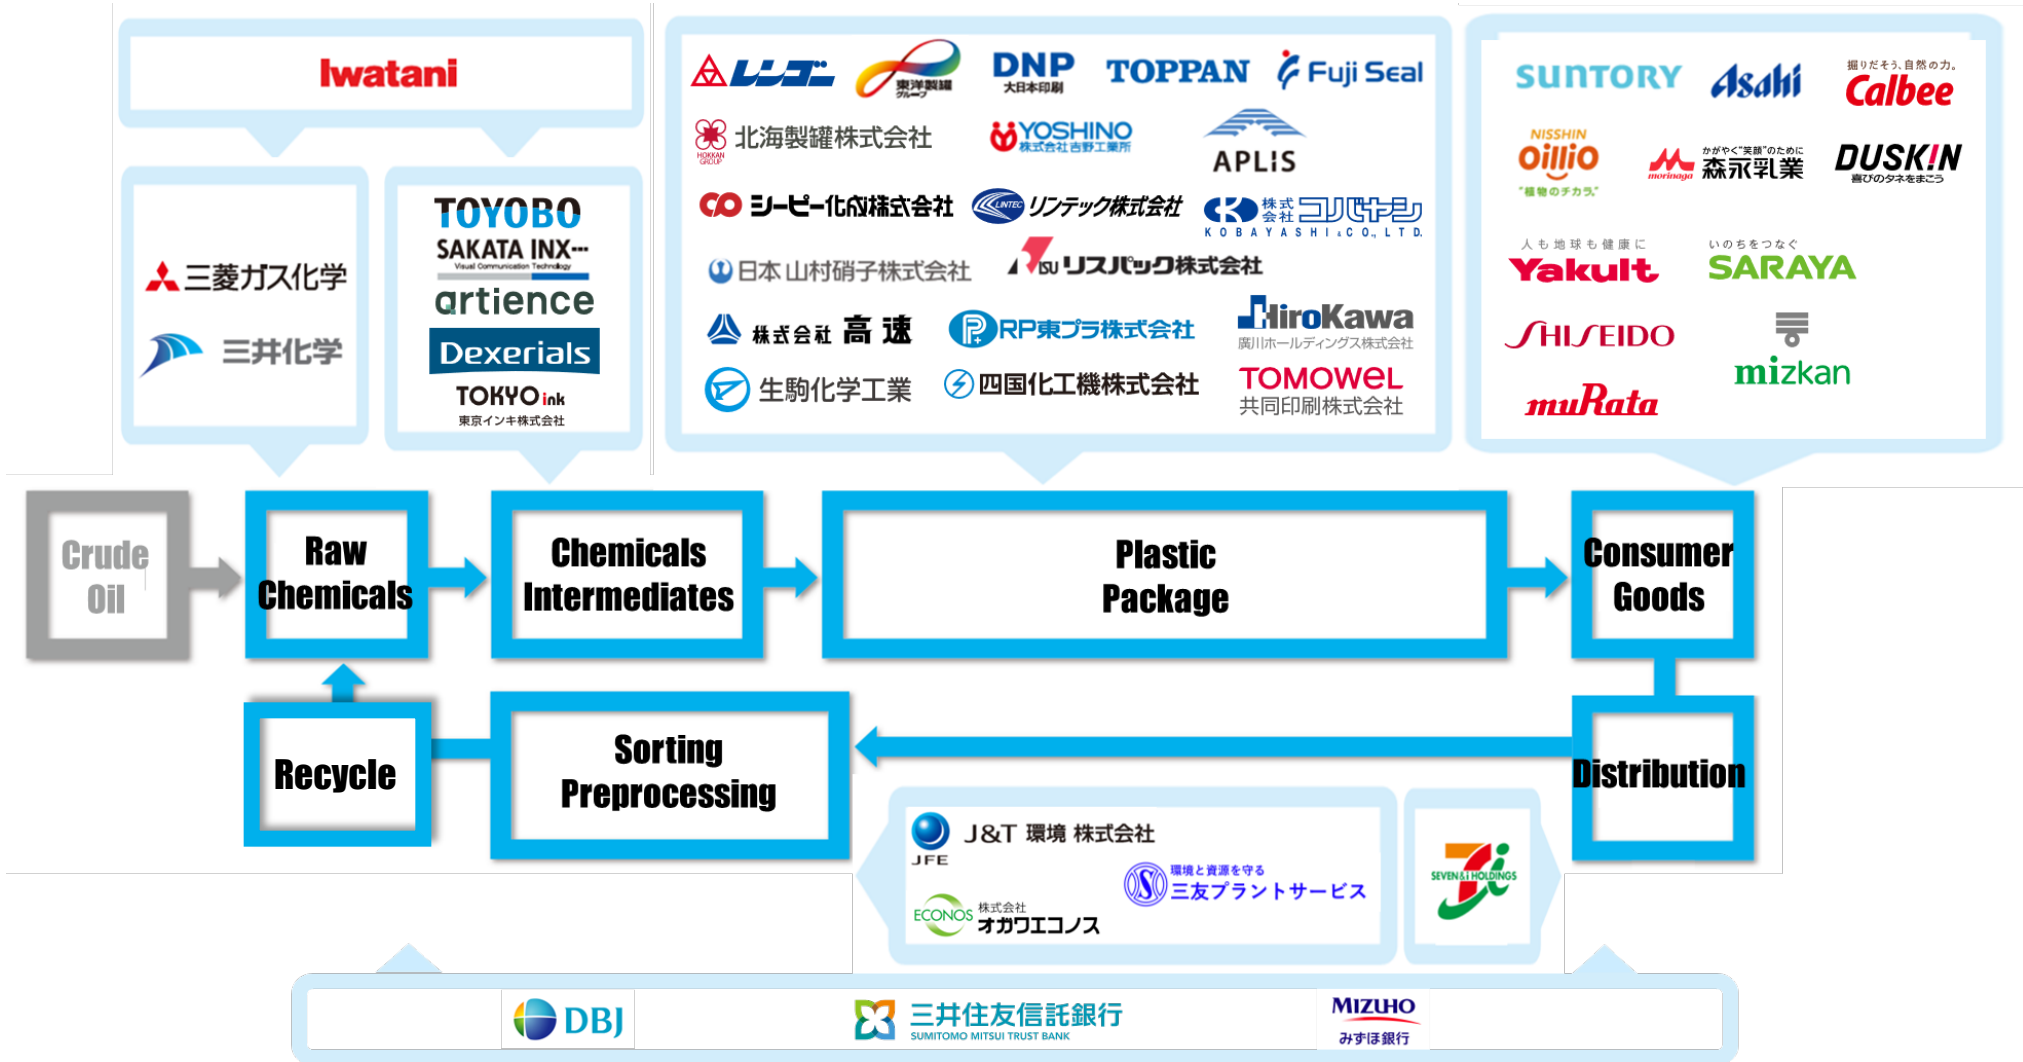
Iwatani

三菱ガス化学
三井化学

TOYOBO
SAKATA INX
Visual Communication Technology
artience
Dexerials
TOKYO ink
東京インキ株式会社

レンゴー
東洋製罐グループ
DNP
大日本印刷
TOPPAN
Fuji Seal
北海製罐株式会社
HOKKAN GROUP
YOSHINO
株式会社吉野工業所
APLIS
シーピー化成株式会社
リンテック株式会社
株式会社 コバヤシ
KOBAYASHI & CO., LTD.
日本山村硝子株式会社
リスパック株式会社
株式会社 高速
RP東プラ株式会社
HiroKawa
廣川ホールディングス株式会社
生駒化学工業
四国化工機株式会社
TOMOWEL
共同印刷株式会社

SUNTORY
Asahi
掘りだそう、自然の力。
Calbee
NISSHIN
oillio
"植物のチカラ"
かがやく"笑顔"のために
morinaga
森永乳業
DUSKIN
喜びのタネをまこう
人も地球も健康に
Yakult
いのちをつなぐ
SARAYA
SHISEIDO
mizkan
muRata

Crude Oil
Raw Chemicals
Chemicals Intermediates
Plastic Package
Consumer Goods
Recycle
Sorting Preprocessing
Distribution

JFE
J&T 環境 株式会社
環境と資源を守る
三友プラントサービス
ECONOS
株式会社
オカワエコノス

SEVEN & i HOLDINGS

DBJ
三井住友信託銀行
SUMITOMO MITSUI TRUST BANK
MIZUHO
みずほ銀行